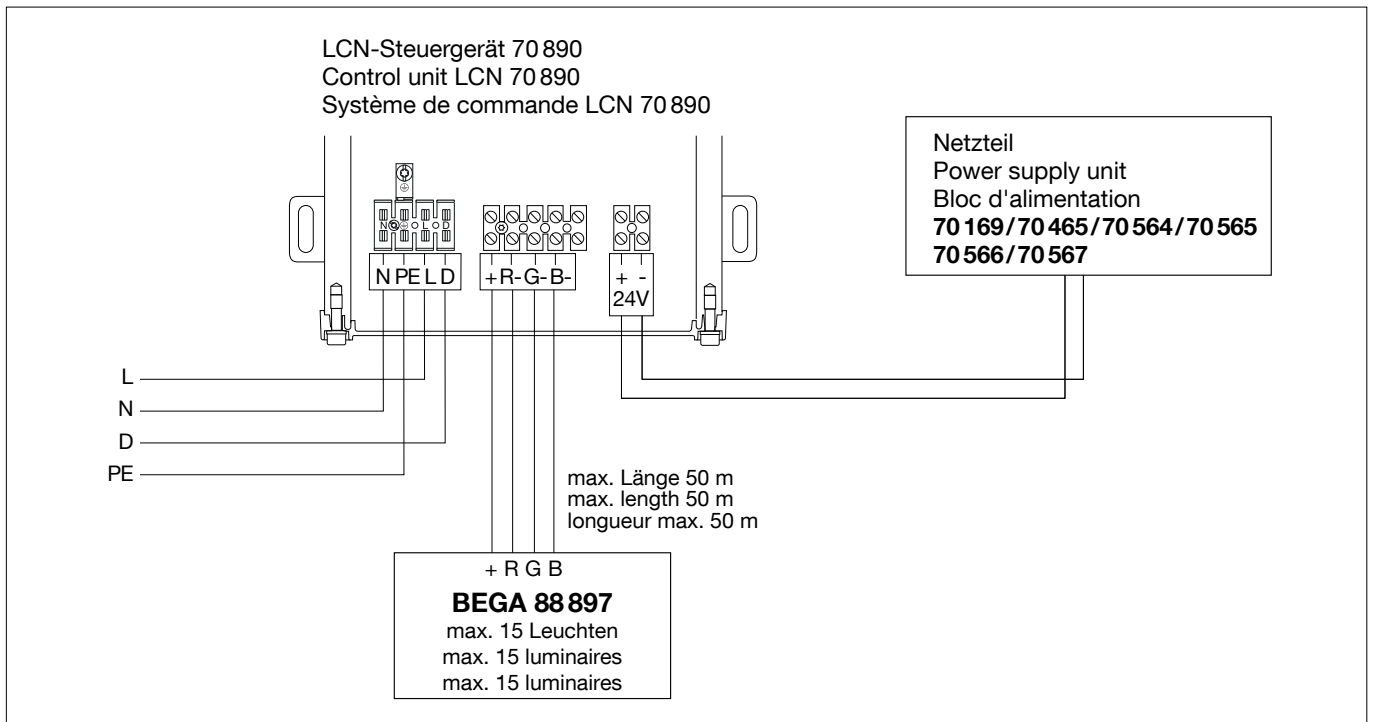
LCN-Steuergerät 70 890
Control unit LCN 70 890
Système de commande LCN 70 890

Netzteil
Power supply unit
Bloc d'alimentation
**70 169/70 465/70 564/70 565**
**70 566/70 567**

N PE L D

+R- G- B-

+ -
24V

L
N
D
PE

max. Länge 50 m
max. length 50 m
longueur max. 50 m

+ R G B
**BEGA 88 897**
max. 15 Leuchten
max. 15 luminaires
max. 15 luminaires